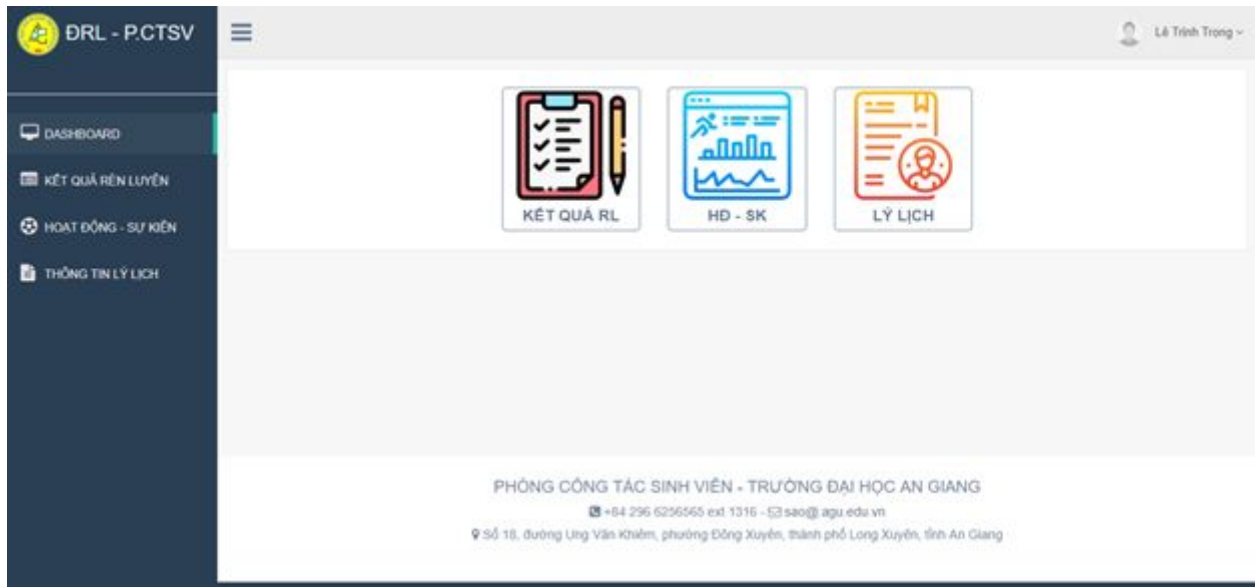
ĐRL - P.CTSV

Lê Trình Trong

DASHBOARD

KẾT QUẢ RÈN LUYỆN

HOẠT ĐỘNG - SỰ KIỆN

THÔNG TIN LÝ LỊCH

KẾT QUẢ RL

HĐ - SK

LÝ LỊCH

PHÒNG CÔNG TÁC SINH VIÊN - TRƯỜNG ĐẠI HỌC AN GIANG

+84 296 6256565 ext 1316 - sao@agu.edu.vn

Số 18, đường Ung Văn Khiêm, phường Đông Xuyên, thành phố Long Xuyên, tỉnh An Giang